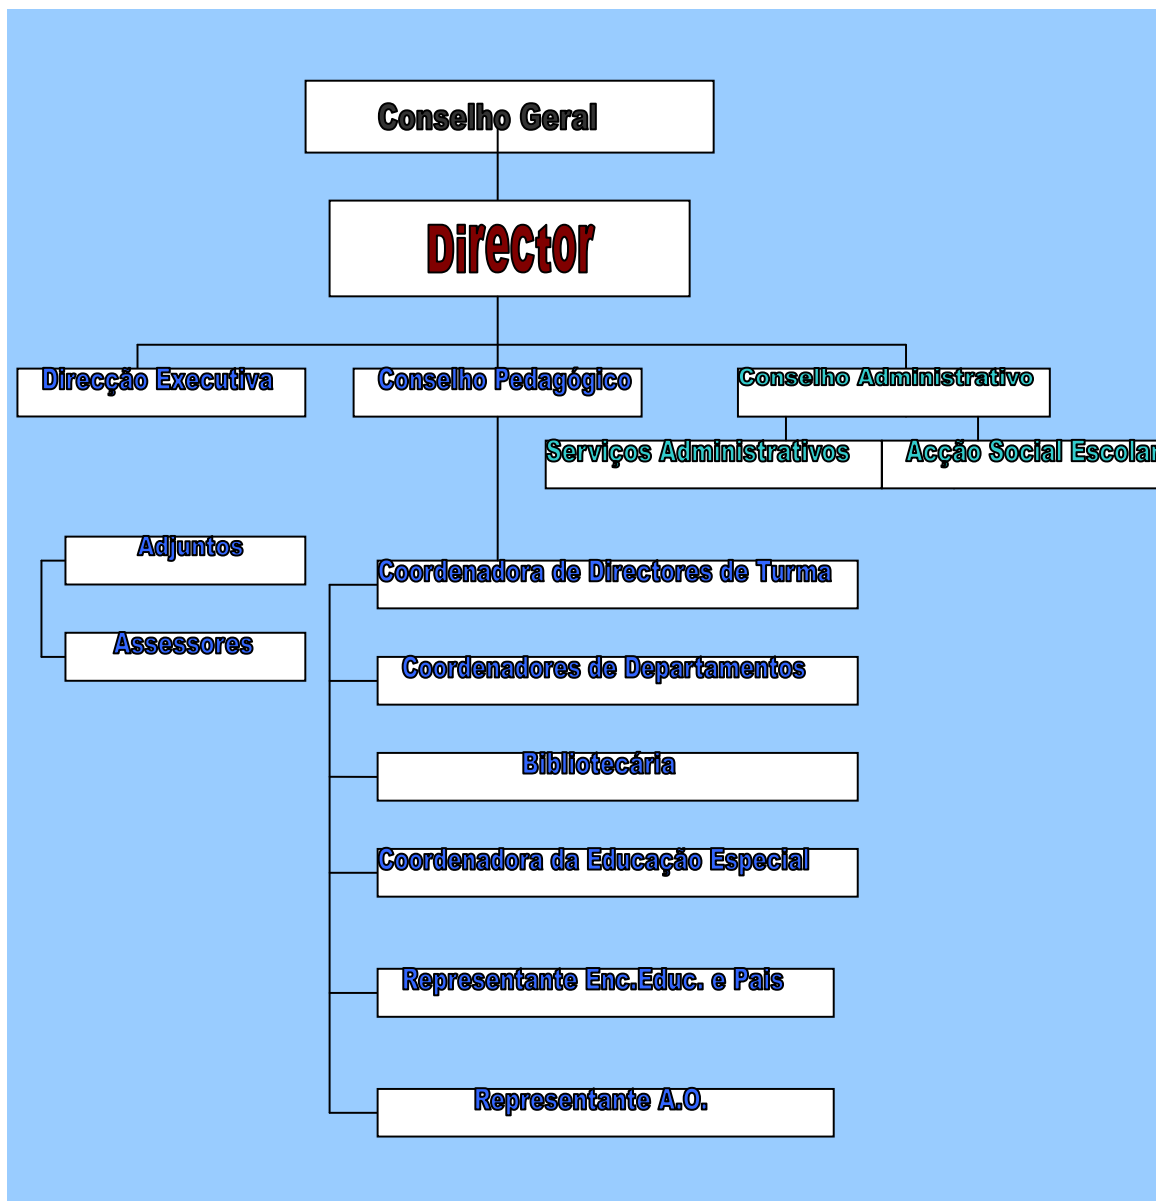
Conselho Geral

Director

Direcção Executiva

Conselho Pedagógico

Conselho Administrativo

Serviços Administrativos

Acção Social Escolar

Adjuntos

Assessores

Coordenadora de Directores de Turma

Coordenadores de Departamentos

Bibliotecária

Coordenadora da Educação Especial

Representante Enc.Educ. e Pais

Representante A.O.